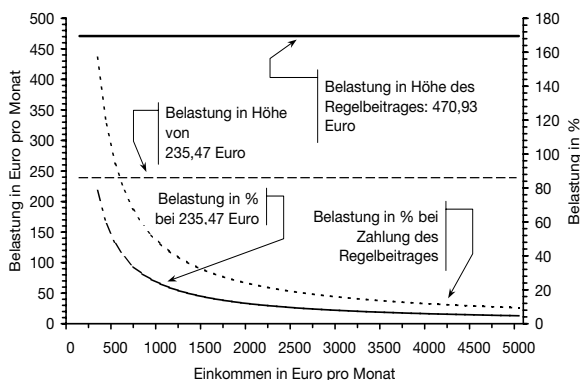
500
450
400
350
300
250
200
150
100
50
0

180
160
140
120
100
80
60
40
20
0

Belastung in Euro pro Monat

Belastung in %

Belastung in Höhe des Regelbeitrages: 470,93 Euro

Belastung in Höhe von 235,47 Euro

Belastung in % bei 235,47 Euro

Belastung in % bei Zahlung des Regelbeitrages

0 500 1000 1500 2000 2500 3000 3500 4000 4500 5000

Einkommen in Euro pro Monat